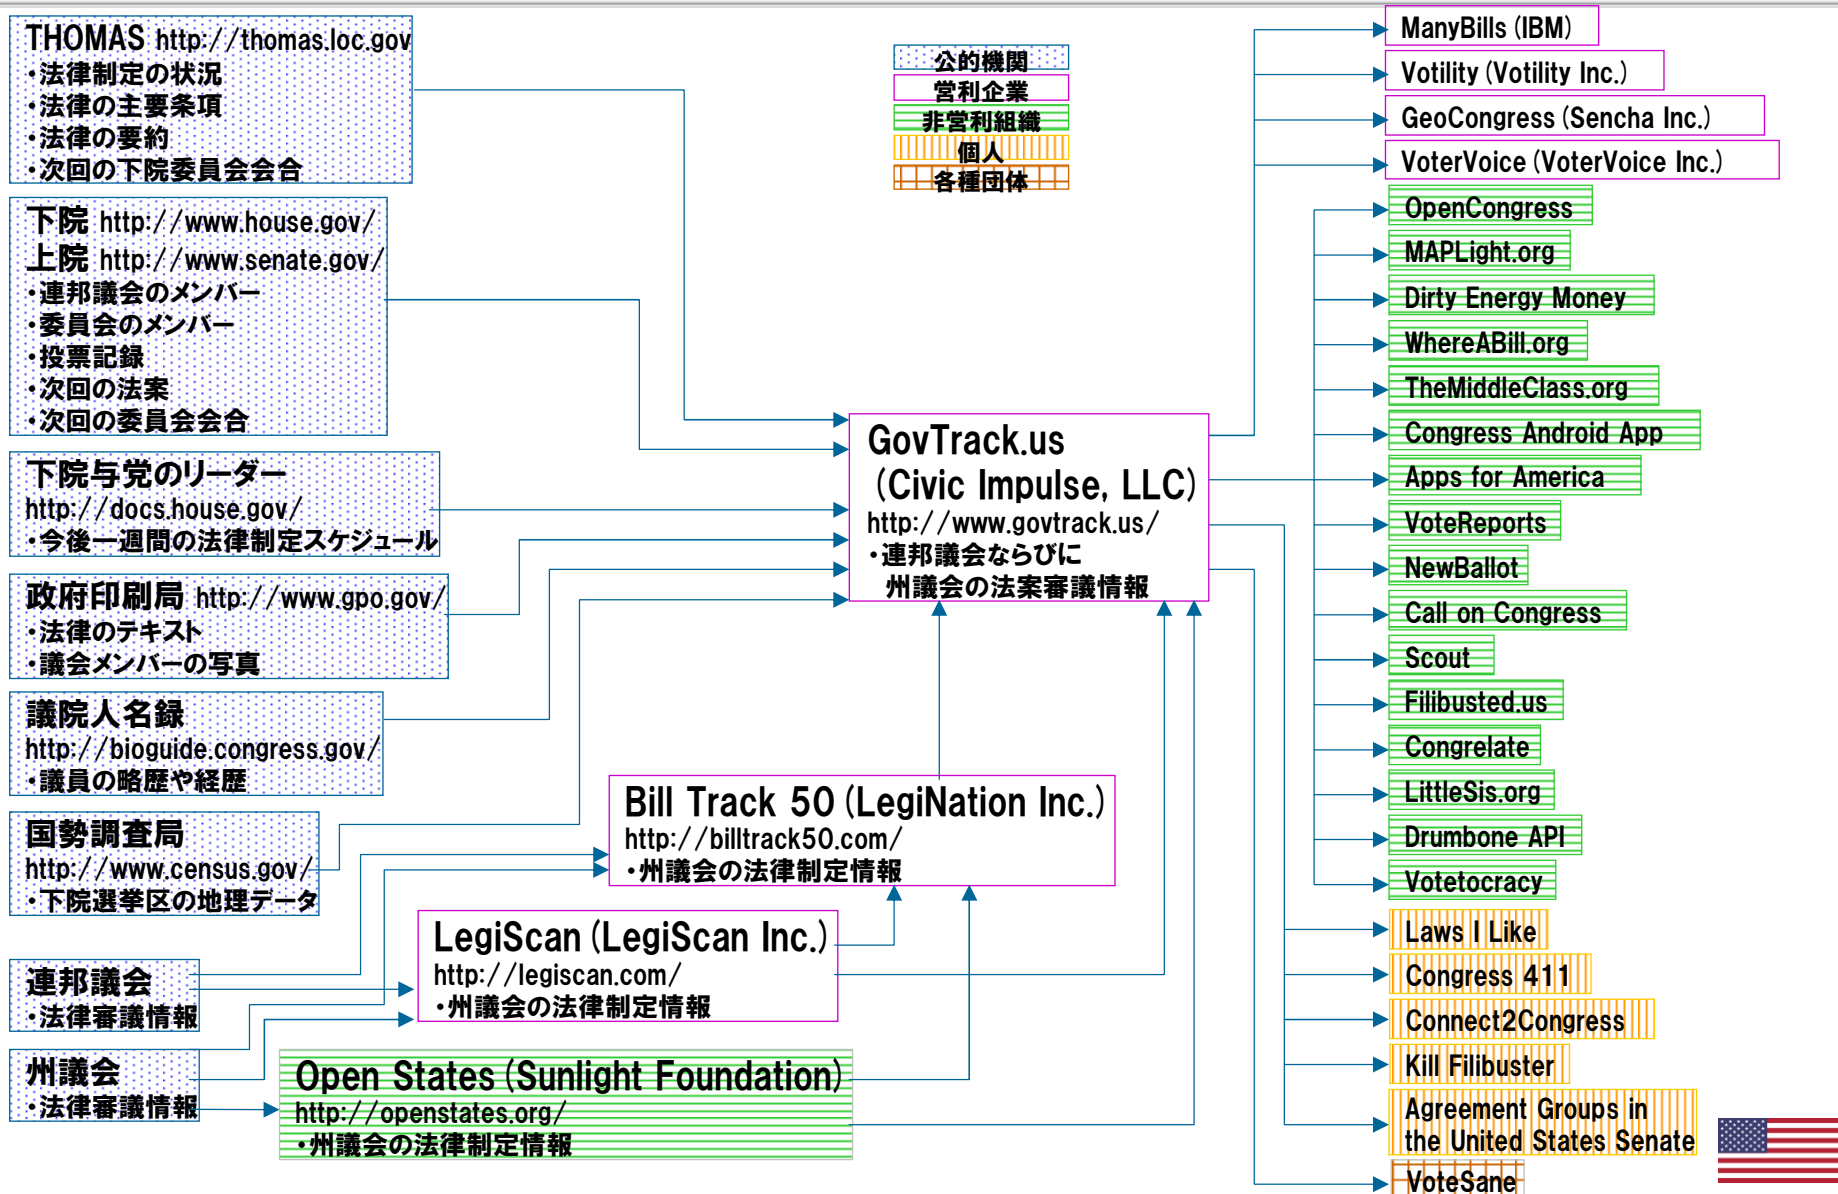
THOMAS http://thomas.loc.gov
・法律制定の状況
・法律の主要条項
・法律の要約
・次回の下院委員会会合

下院 http://www.house.gov/
上院 http://www.senate.gov/
・連邦議会のメンバー
・委員会のメンバー
・投票記録
・次回の法案
・次回の委員会会合

下院与党のリーダー
http://docs.house.gov/
・今後一週間の法律制定スケジュール

政府印刷局 http://www.gpo.gov/
・法律のテキスト
・議会メンバーの写真

議院人名録
http://bioguide.congress.gov/
・議員の略歴や経歴

国勢調査局
http://www.census.gov/
・下院選挙区の地理データ

連邦議会
・法律審議情報

州議会
・法律審議情報

公的機関
営利企業
非営利組織
個人
各種団体

GovTrack.us
(Civic Impulse, LLC)
http://www.govtrack.us/
・連邦議会ならびに
州議会の法案審議情報

Bill Track 50 (LegiNation Inc.)
http://billtrack50.com/
・州議会の法律制定情報

LegiScan (LegiScan Inc.)
http://legiscan.com/
・州議会の法律制定情報

Open States (Sunlight Foundation)
http://openstates.org/
・州議会の法律制定情報

ManyBills (IBM)
Votility (Votility Inc.)
GeoCongress (Sencha Inc.)
VoterVoice (VoterVoice Inc.)
OpenCongress
MAPLight.org
Dirty Energy Money
WhereABill.org
TheMiddleClass.org
Congress Android App
Apps for America
VoteReports
NewBallot
Call on Congress
Scout
Filibusted.us
Congrelate
LittleSis.org
Drumbone API
Votetocracy
Laws I Like
Congress 411
Connect2Congress
Kill Filibuster
Agreement Groups in the United States Senate
VoteSane